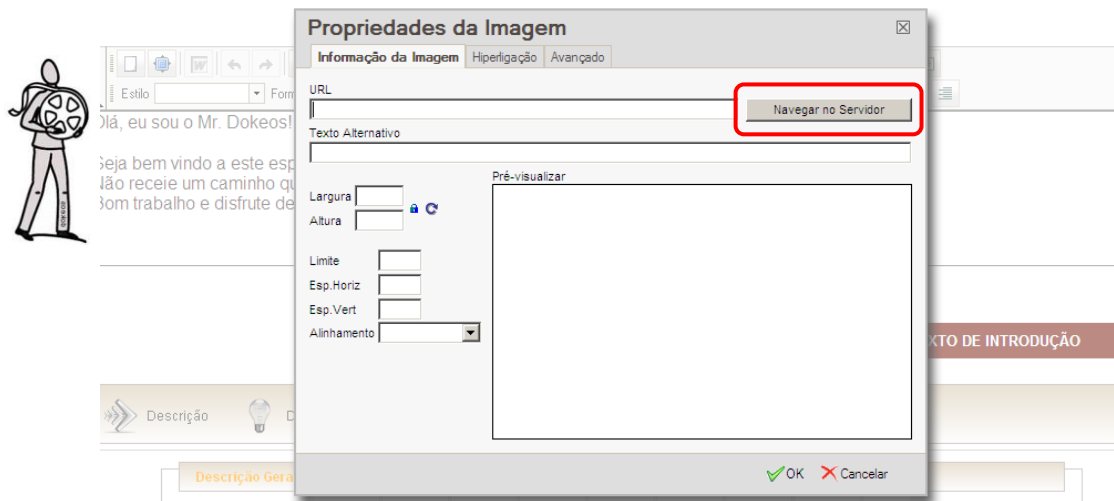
Estilo
Form
Olá, eu sou o Mr. Dokeos!
Seja bem vindo a este esp
Não receie um caminho qu
Bom trabalho e disfrute de
XTO DE INTRODUÇÃO
Descrição
D
Descrição Gera

Propriedades da Imagem

Informação da Imagem | Hiperligação | Avançado

URL
Navegar no Servidor
Texto Alternativo
Largura
Altura
Pré-visualizar
Limite
Esp.Horiz
Esp.Vert
Alinhamento

OK Cancelar